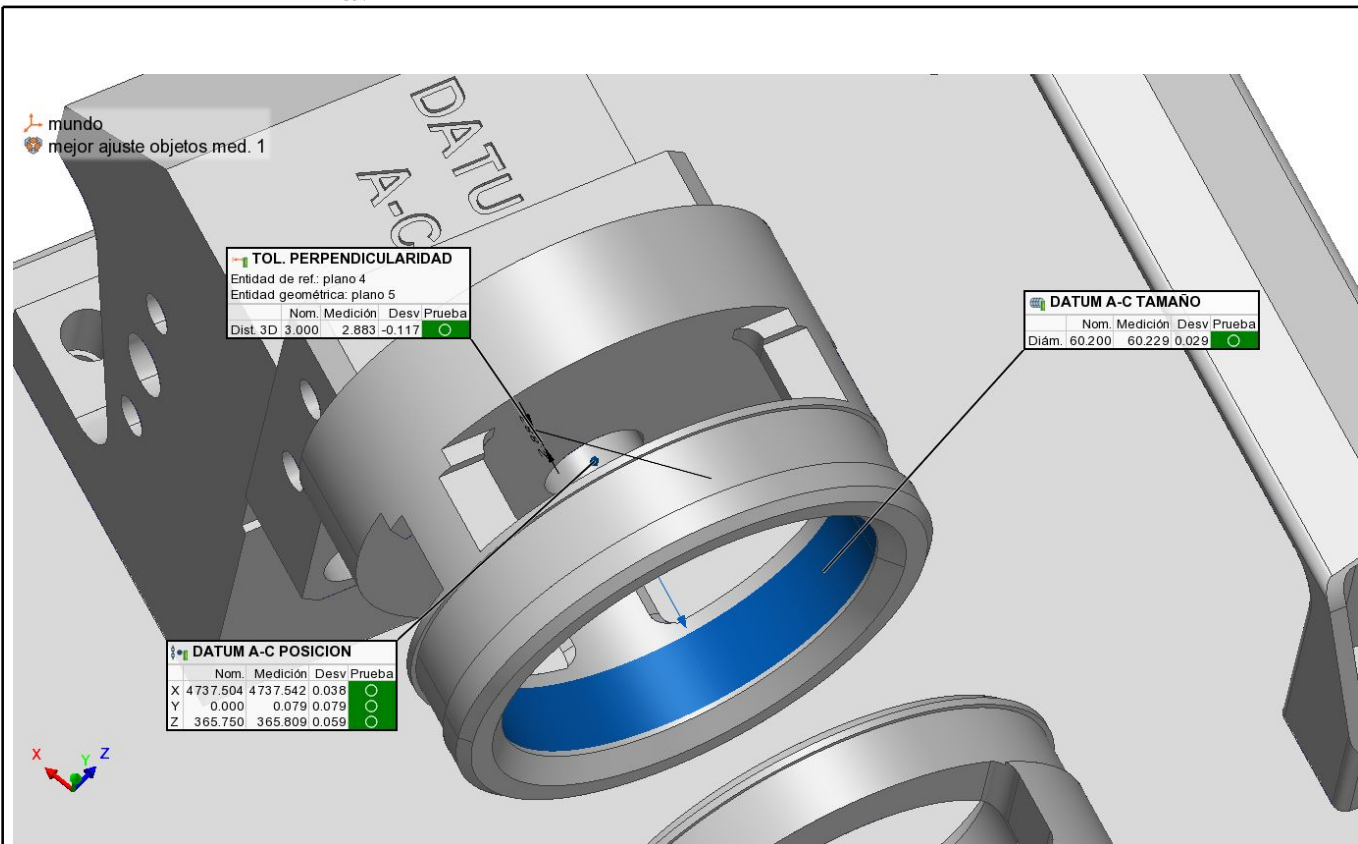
mundo
mejor ajuste objetos med. 1

DATU
A-C

TOL. PERPENDICULARIDAD
Entidad de ref.: plano 4
Entidad geométrica: plano 5

| | Nom. | Medición | Desv | Prueba |
|---|---|---|---|---|
| Dist. 3D | 3.000 | 2.883 | -0.117 | ○ |

DATUM A-C TAMAÑO

| | Nom. | Medición | Desv | Prueba |
|---|---|---|---|---|
| Diám. | 60.200 | 60.229 | 0.029 | ○ |

DATUM A-C POSICION

| | Nom. | Medición | Desv | Prueba |
|---|---|---|---|---|
| X | 4737.504 | 4737.542 | 0.038 | ○ |
| Y | 0.000 | 0.079 | 0.079 | ○ |
| Z | 365.750 | 365.809 | 0.059 | ○ |

X Y Z